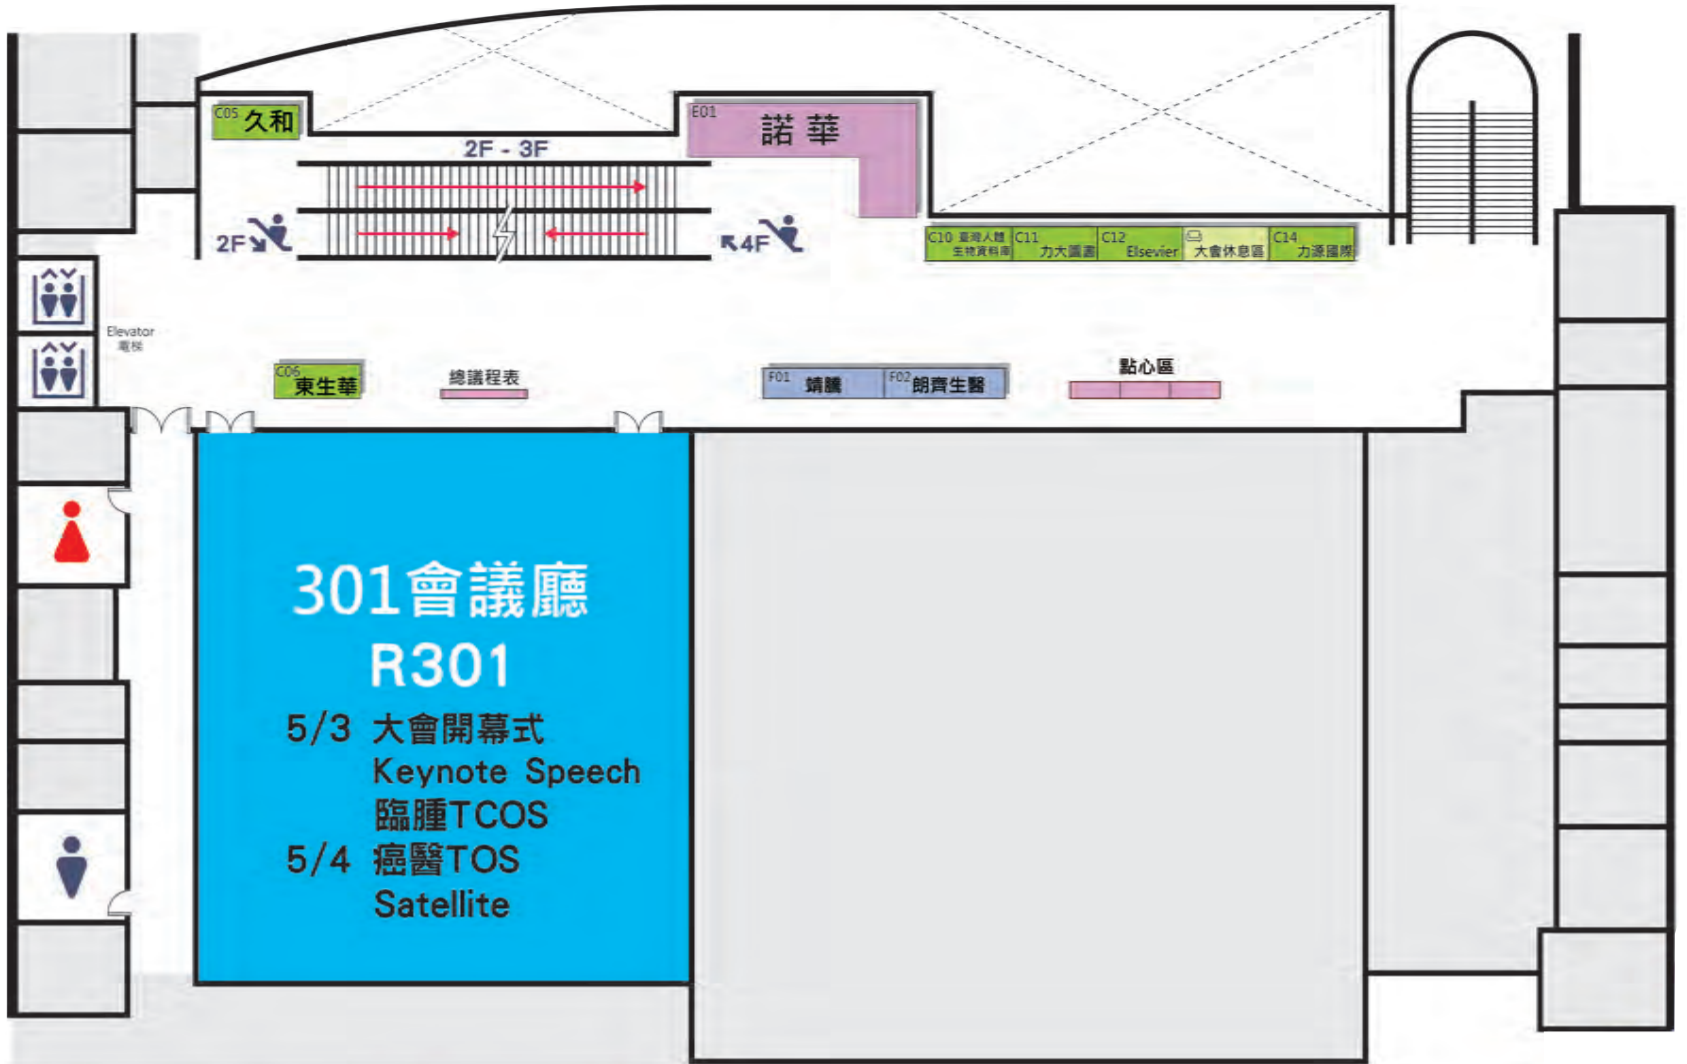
C05 久和

E01 諾華

2F - 3F

2F

4F

C10 臺灣人體生物資料庫

C11 力大圖書

C12 Elsevier

大會休息區

C14 力源國際

Elevator
電梯

C06 東生華

總議程表

F01 靖騰

F02 朗齊生醫

點心區

301會議廳
R301
5/3 大會開幕式
Keynote Speech
臨腫TCOS
5/4 癌醫TOS
Satellite